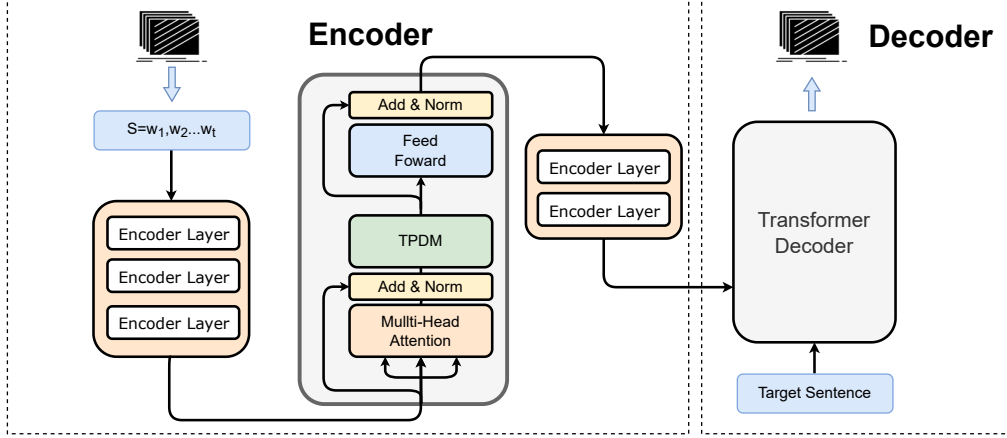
Encoder

$S=w_1,w_2...w_t$

Encoder Layer
Encoder Layer
Encoder Layer

Add & Norm
Feed Foward
TPDM
Add & Norm
Multi-Head Attention

Encoder Layer
Encoder Layer

Decoder

Transformer Decoder

Target Sentence